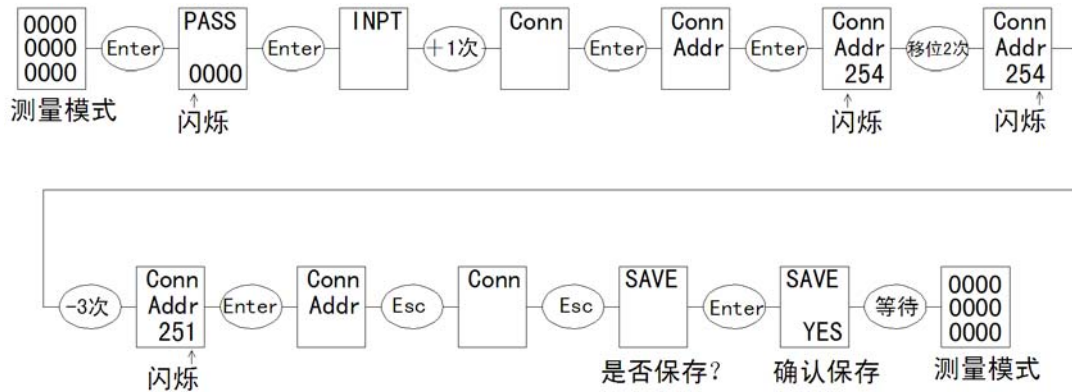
0000
0000
0000
测量模式

Enter

PASS
0000
↑
闪烁

Enter

INPT

+1次

Conn

Enter

Conn
Addr

Enter

Conn
Addr
254
↑
闪烁

移位2次

Conn
Addr
254
↑
闪烁

-3次

Conn
Addr
251
↑
闪烁

Enter

Conn
Addr

Esc

Conn

Esc

SAVE
是否保存?

Enter

SAVE
YES
确认保存

等待

0000
0000
0000
测量模式